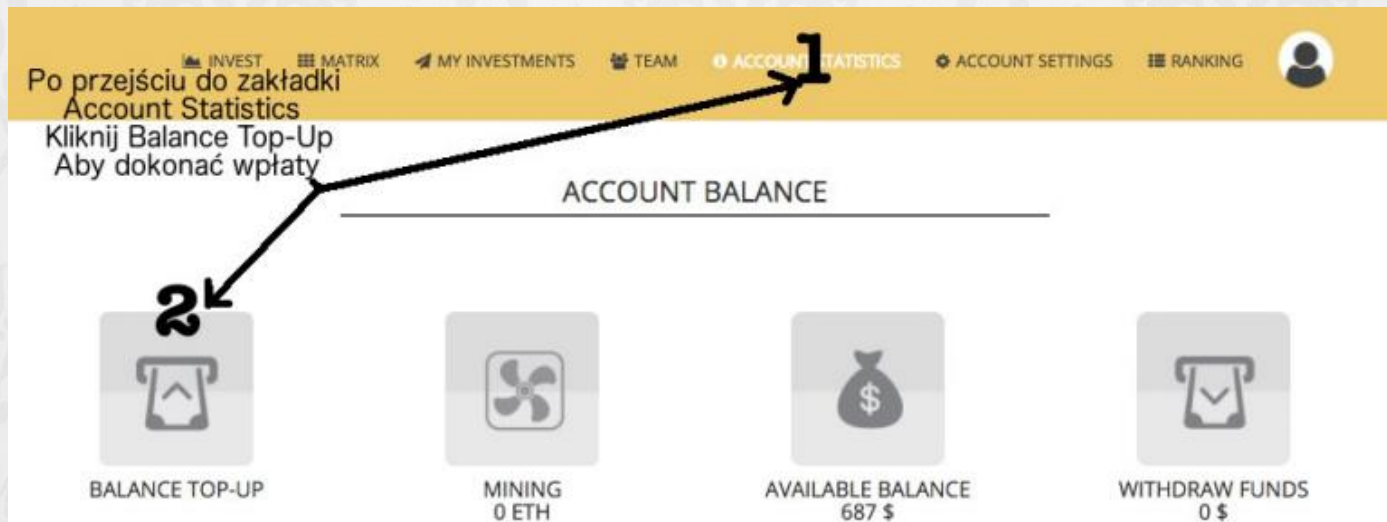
INVEST MATRIX MY INVESTMENTS TEAM ACCOUNT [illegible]TATISTICS ACCOUNT SETTINGS RANKING

1

Po przejściu do zakładki Account Statistics Kliknij Balance Top-Up Aby dokonać wpłaty

ACCOUNT BALANCE

2

BALANCE TOP-UP

MINING
0 ETH

AVAILABLE BALANCE
687 $

WITHDRAW FUNDS
0 $